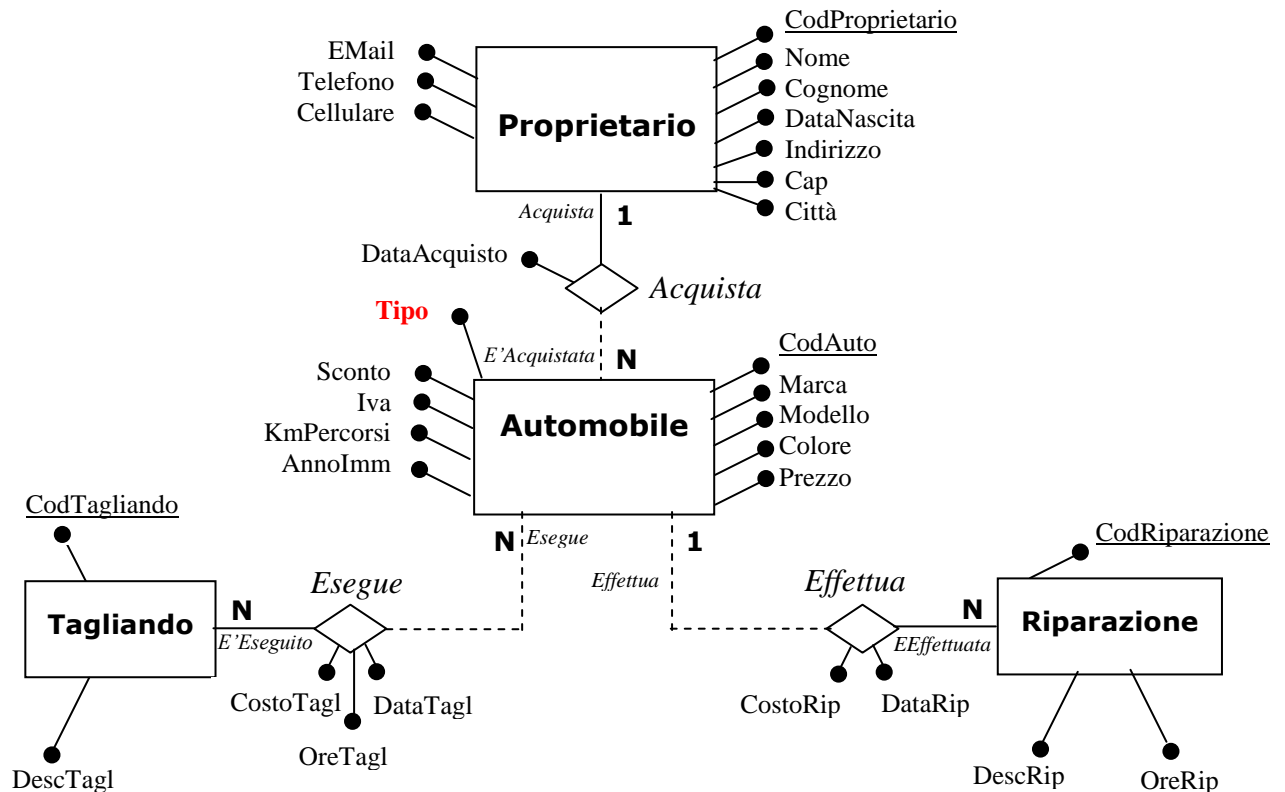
EMail
Telefono
Cellulare

Proprietario

CodProprietario
Nome
Cognome
DataNascita
Indirizzo
Cap
Città

Acquista
1

DataAcquisto

Acquista

Tipo

E'Acquistata
N

Sconto
Iva
KmPercorsi
AnnoImm

Automobile

CodAuto
Marca
Modello
Colore
Prezzo

CodTagliando

N
Esegue

1

CodRiparazione

Effettua

Esegue

Effettua

Tagliando

N
E'Eseguito

N
EEffettuata

Riparazione

CostoTagl
DataTagl
OreTagl

CostoRip
DataRip

DescTagl

DescRip
OreRip